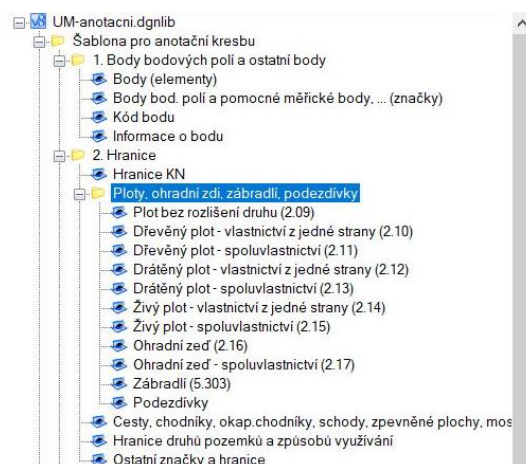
UM-anotacni.dgnlib
Šablona pro anotační kresbu
1. Body bodových polí a ostatní body
Body (elementy)
Body bod. polí a pomocné měřické body, ... (značky)
Kód bodu
Informace o bodu
2. Hranice
Hranice KN
Ploty, ohradní zdi, zábradlí, podezdívky
Plot bez rozlišení druhu (2.09)
Dřevěný plot - vlastnictví z jedné strany (2.10)
Dřevěný plot - spoluvlastnictví (2.11)
Drátěný plot - vlastnictví z jedné strany (2.12)
Drátěný plot - spoluvlastnictví (2.13)
Živý plot - vlastnictví z jedné strany (2.14)
Živý plot - spoluvlastnictví (2.15)
Ohradní zeď (2.16)
Ohradní zeď - spoluvlastnictví (2.17)
Zábradlí (5.303)
Podezdívky
Cesty, chodníky, okap.chodníky, schody, zpevněné plochy, mos
Hranice druhů pozemků a způsobů využívání
Ostatní značky a hranice